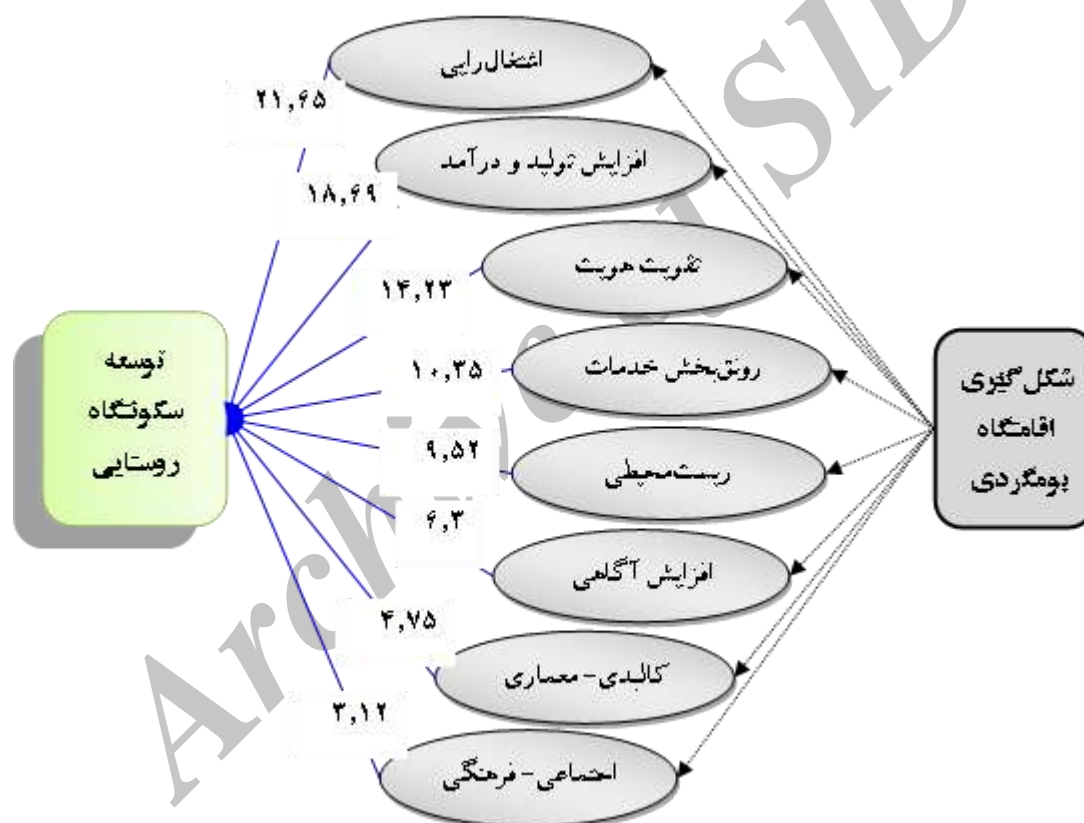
اشتغال‌زایی
۲۱,۶۵
افزایش تولید و درآمد
۱۸,۶۹
تقویت هویت
۱۴,۲۳
توسعه سکونتگاه روستایی
رونق‌بخش خدمات
۱۰,۳۵
شکل‌گیری اقامتگاه بومگردی
۹,۵۲
زیست‌محیطی
۶,۳
افزایش آگاهی
۴,۷۵
کالبدی - معماری
۳,۱۲
اجتماعی - فرهنگی
Archive of SID